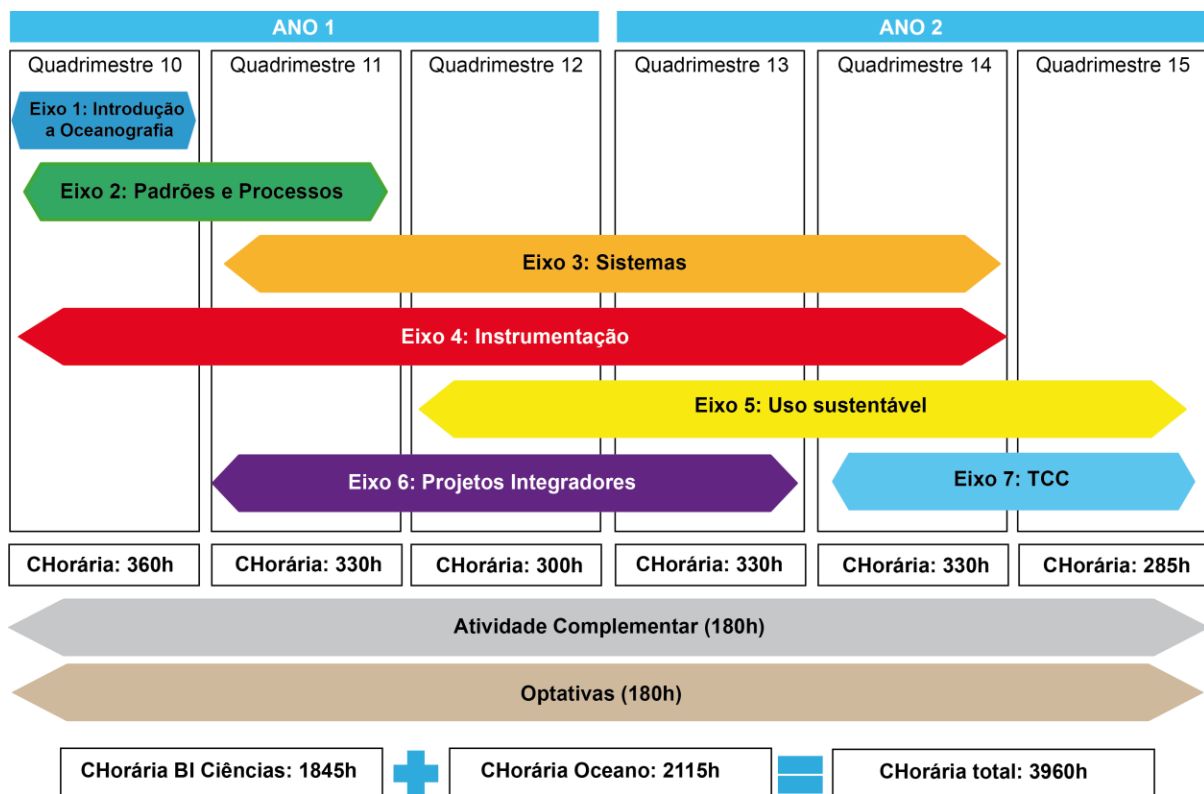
ANO 1

ANO 2

| Quadrimestre 10 | Quadrimestre 11 | Quadrimestre 12 | Quadrimestre 13 | Quadrimestre 14 | Quadrimestre 15 |
|---|---|---|---|---|---|

Eixo 1: Introdução a Oceanografia

Eixo 2: Padrões e Processos

Eixo 3: Sistemas

Eixo 4: Instrumentação

Eixo 5: Uso sustentável

Eixo 6: Projetos Integradores

Eixo 7: TCC

| CHorária: 360h | CHorária: 330h | CHorária: 300h | CHorária: 330h | CHorária: 330h | CHorária: 285h |
|---|---|---|---|---|---|

Atividade Complementar (180h)

Optativas (180h)

CHorária BI Ciências: 1845h

CHorária Oceano: 2115h

CHorária total: 3960h